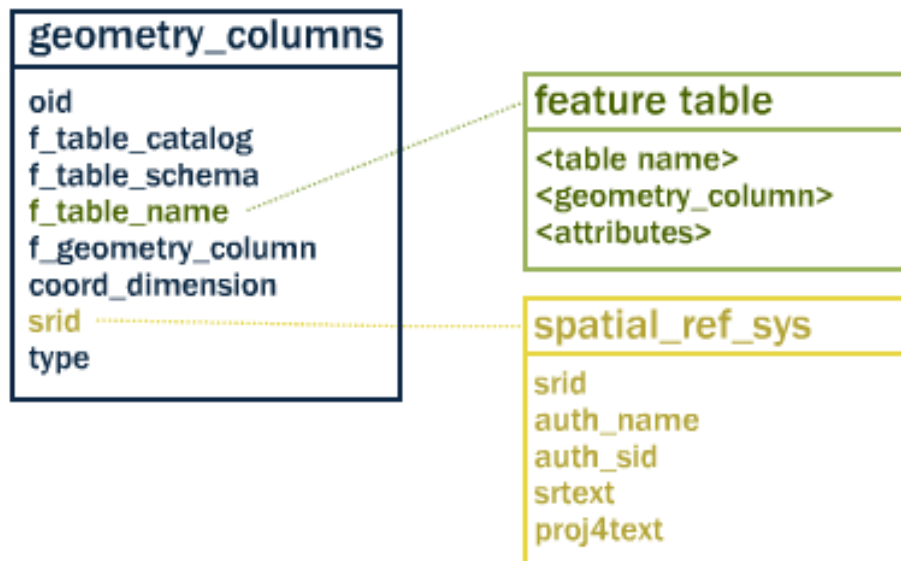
geometry_columns

oid
f_table_catalog
f_table_schema
f_table_name
f_geometry_column
coord_dimension
srid
type

feature table

<table name>
<geometry_column>
<attributes>

spatial_ref_sys

srid
auth_name
auth_sid
srtext
proj4text